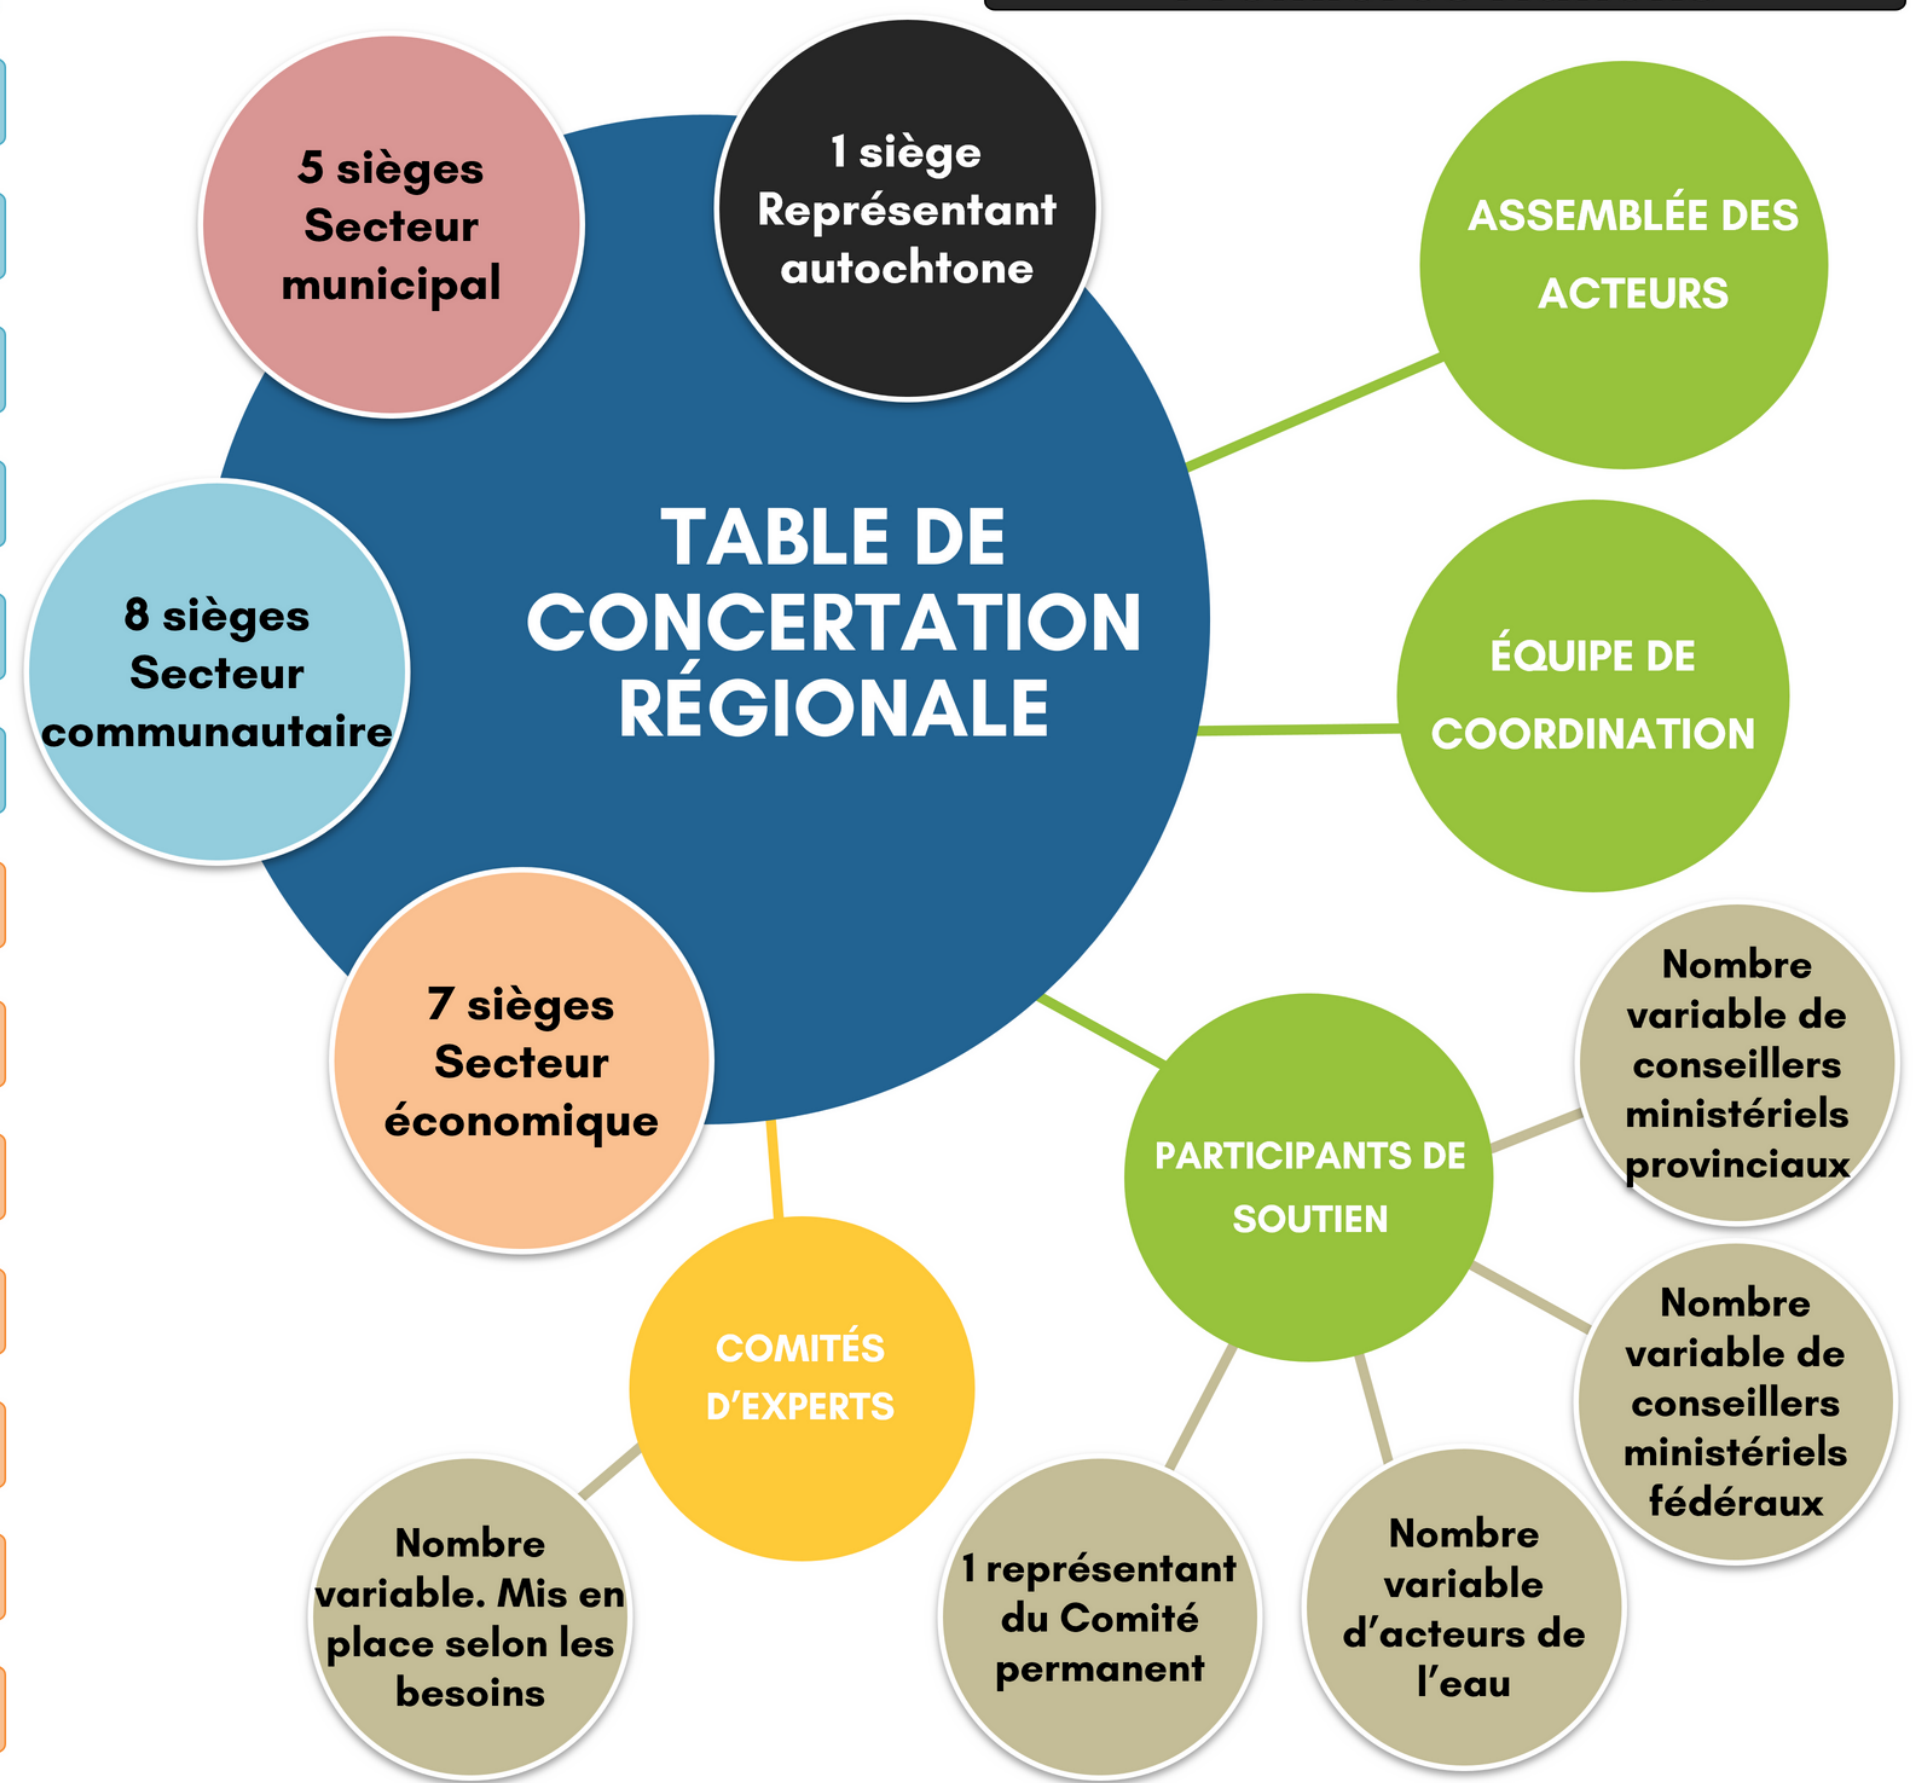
5 sièges
Secteur
municipal

1 siège
Représentant
autochtone

ASSEMBLÉE DES ACTEURS

TABLE DE CONCERTATION RÉGIONALE

8 sièges
Secteur
communautaire

ÉQUIPE DE COORDINATION

7 sièges
Secteur
économique

Nombre variable de conseillers ministériels provinciaux

PARTICIPANTS DE SOUTIEN

Nombre variable de conseillers ministériels fédéraux

COMITÉS D'EXPERTS

Nombre variable. Mis en place selon les besoins

1 représentant du Comité permanent

Nombre variable d'acteurs de l'eau